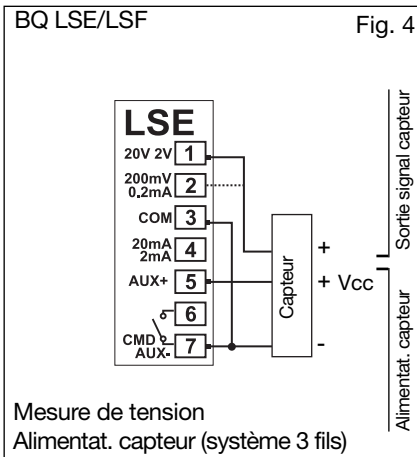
BQ LSE/LSF

Fig. 4

LSE

20V 2V 1

200mV 0,2mA 2

COM 3

20mA 2mA 4

AUX+ 5

6

CMD AUX- 7

Capteur

+

+ Vcc

-

Sortie signal capteur

Alimentat. capteur

Mesure de tension
Alimentat. capteur (système 3 fils)